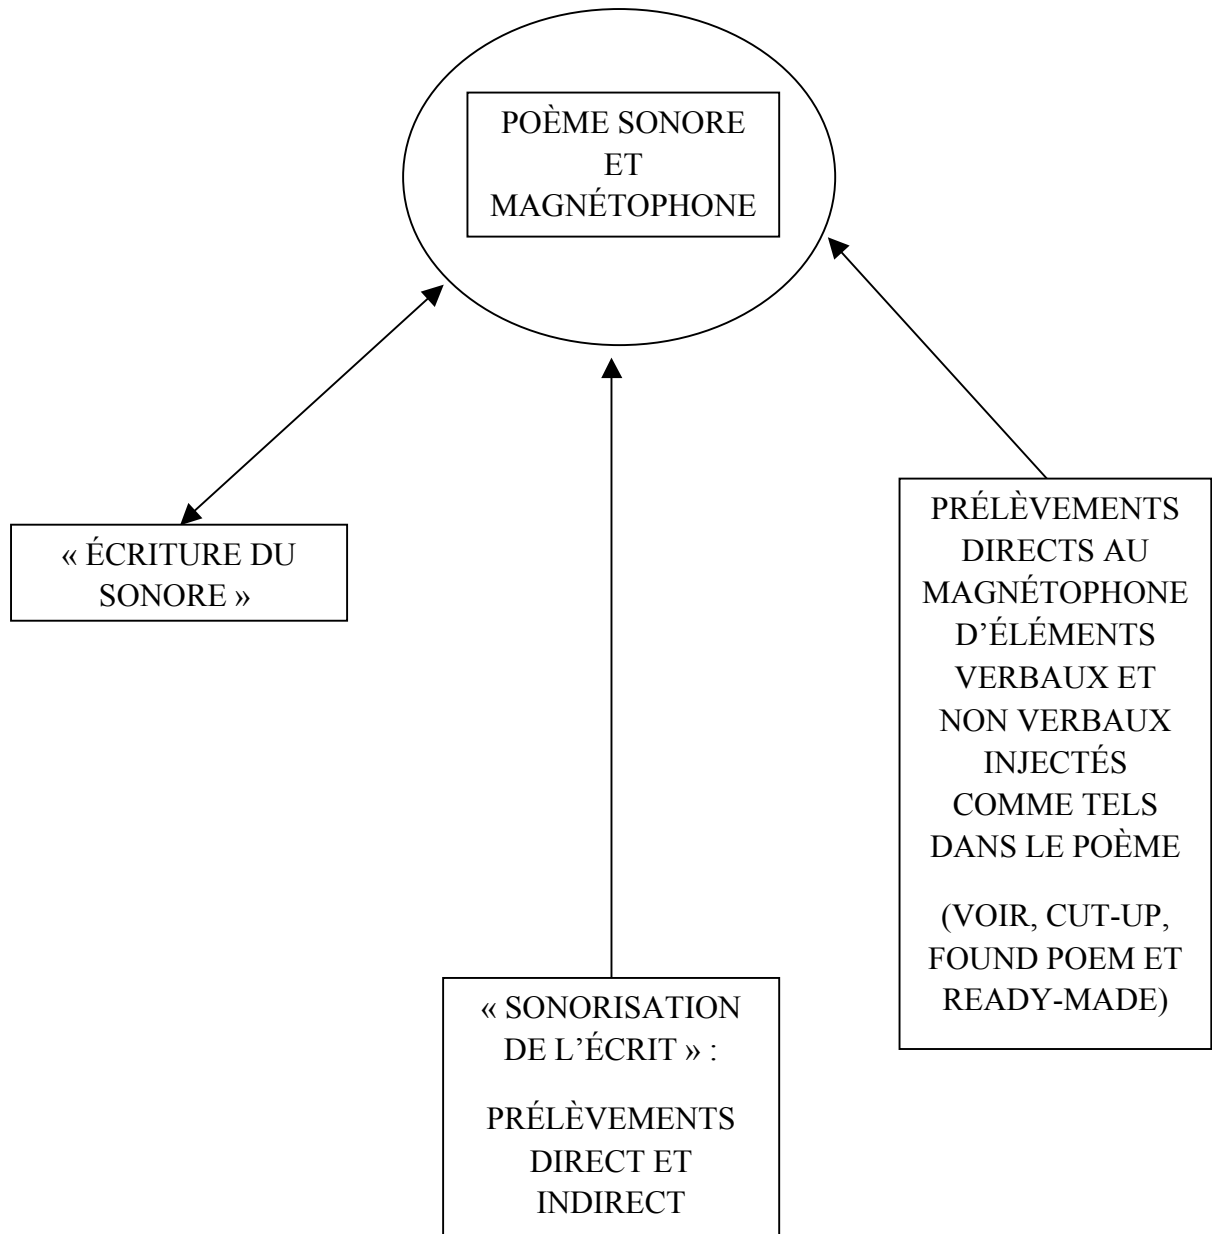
POÈME SONORE ET MAGNÉTOPHONE

« ÉCRITURE DU SONORE »

PRÉLÈVEMENTS DIRECTS AU MAGNÉTOPHONE D'ÉLÉMENTS VERBAUX ET NON VERBAUX INJECTÉS COMME TELS DANS LE POÈME

(VOIR, CUT-UP, FOUND POEM ET READY-MADE)

« SONORISATION DE L'ÉCRIT » :

PRÉLÈVEMENTS DIRECT ET INDIRECT